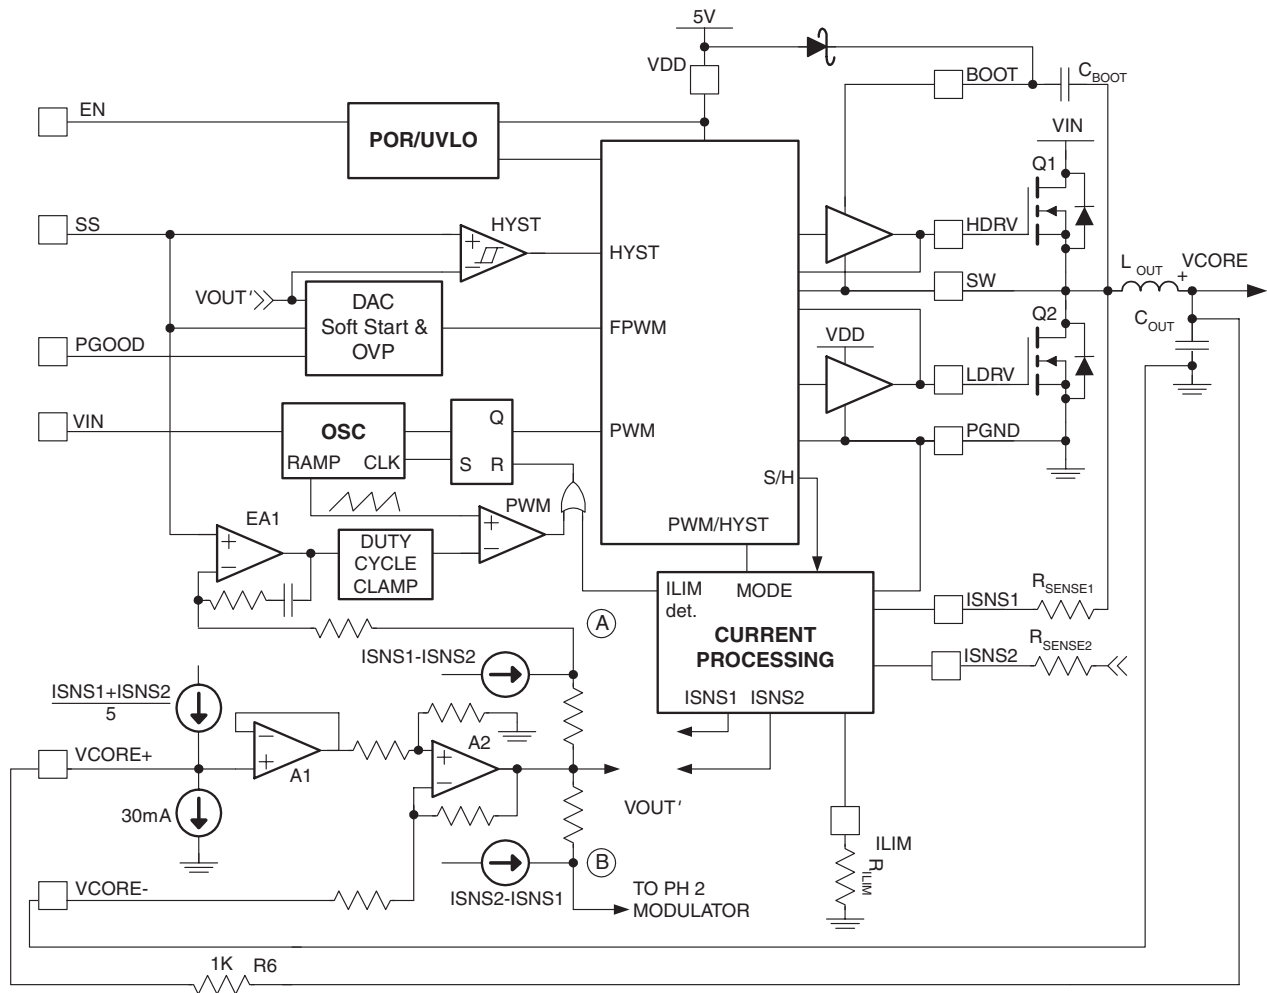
5V
VDD
BOOT
$C_{BOOT}$
EN
POR/UVLO
VIN
Q1
SS
HYST
+
HYST
HDRV
VOUT′
DAC
Soft Start &
OVP
FPWM
SW
$L_{OUT}$
+
VCORE
PGOOD
Q2
$C_{OUT}$
VDD
LDRV
VIN
OSC
RAMP
CLK
Q
S
R
PWM
PGND
S/H
EA1
+
PWM
+
DUTY
CYCLE
CLAMP
PWM/HYST
ILIM
det.
MODE
CURRENT
PROCESSING
ISNS1
$R_{SENSE1}$
A
ISNS1-ISNS2
ISNS2
$R_{SENSE2}$
$\frac{ISNS1+ISNS2}{5}$
ISNS1
ISNS2
VCORE+
A1
+
A2
+
30mA
VOUT′
B
ILIM
$R_{ILIM}$
VCORE-
ISNS2-ISNS1
TO PH 2
MODULATOR
1K
R6